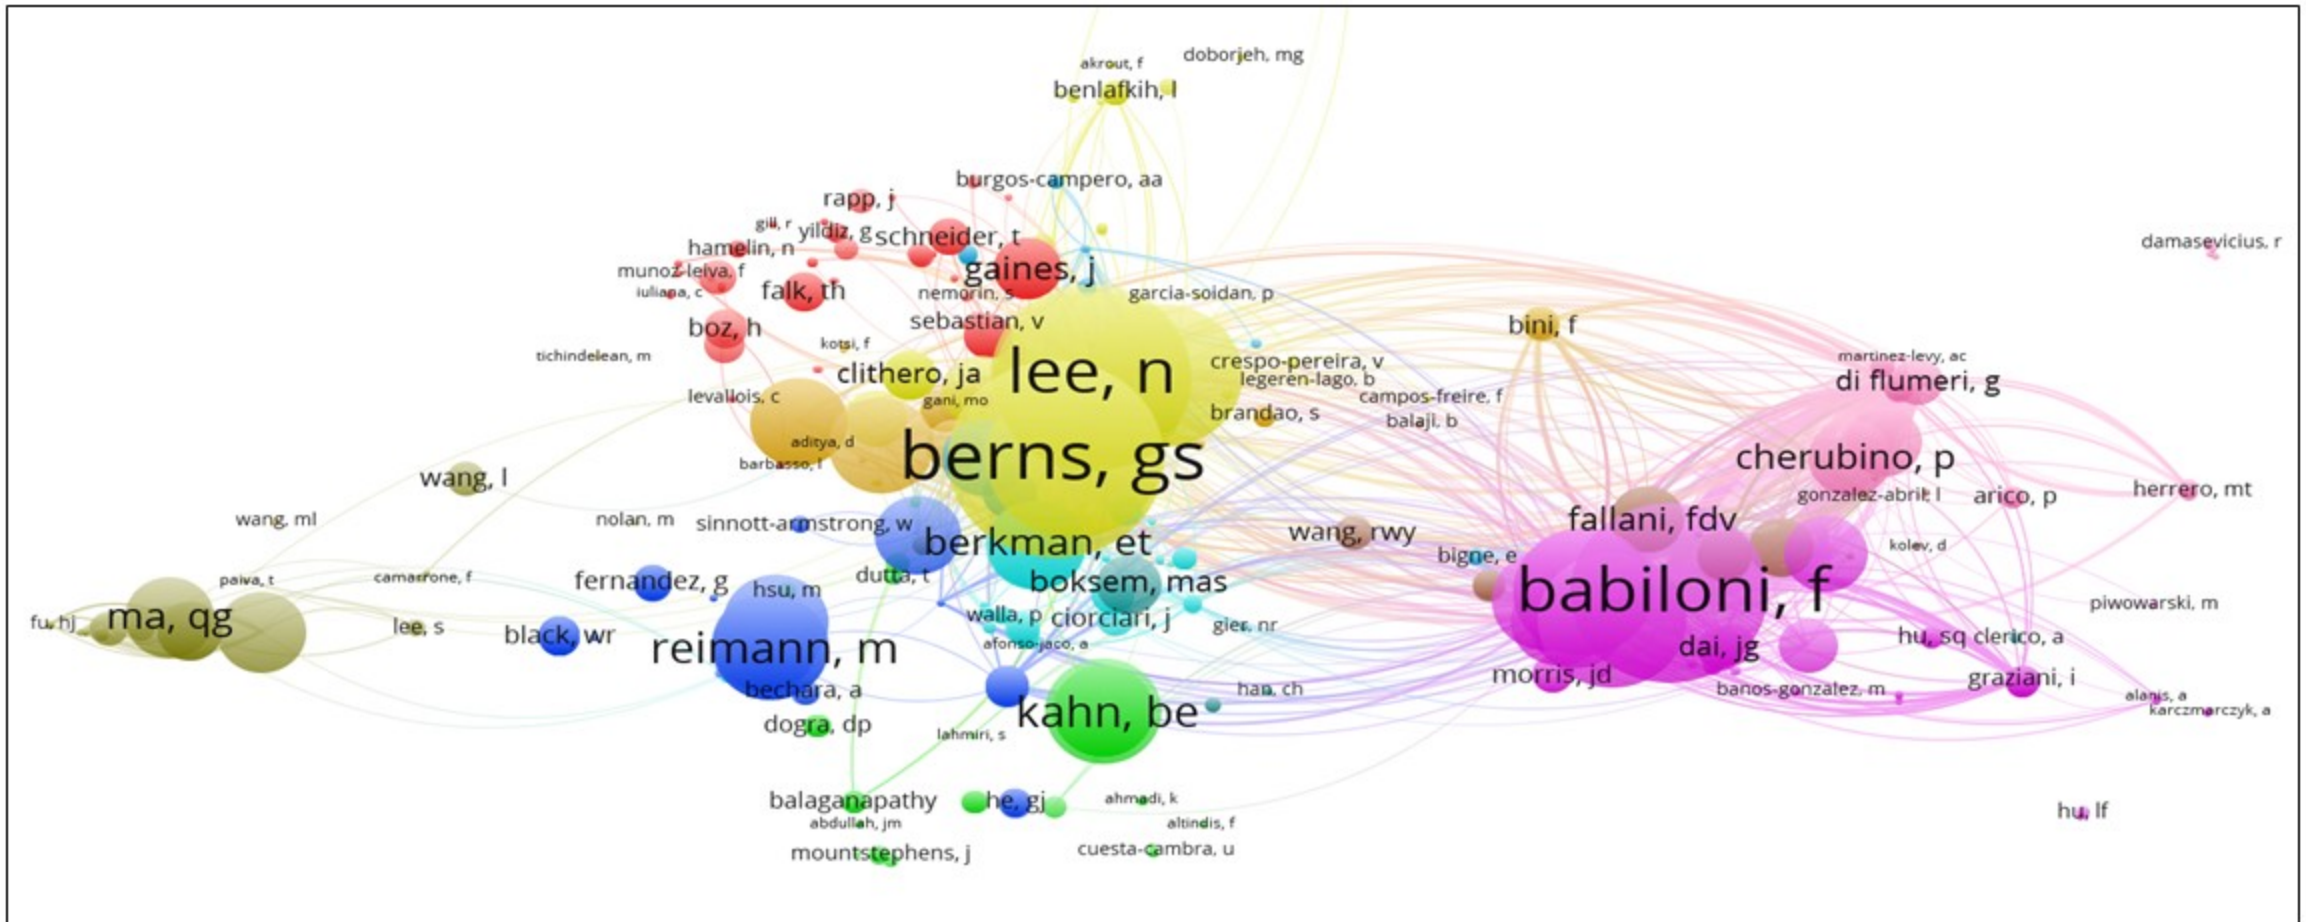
akrout, f
doborjeh, mg
benlafkih, l
burgos-campero, aa
rapp, j
gill, r
yildiz, g
schneider, t
hamelin, n
gaines, j
munoz-leiva, f
iuliana, c
falk, th
nemorin, s
garcia-soidan, p
damasevicius, r
boz, h
sebastian, v
bini, f
kotsi, f
tichindelean, m
crespo-pereira, v
martinez-levy, ac
clithero, ja
lee, n
legeren-lago, b
di flumeri, g
levallois, c
gani, mo
campos-freire, f
brandao, s
balaji, b
aditya, d
barbasso, f
berns, gs
cherubino, p
wang, l
gonzalez-abril, l
arico, p
herrero, mt
wang, ml
nolan, m
sinnott-armstrong, w
fallani, fdv
wang, rwy
berkman, et
bigne, e
kolev, d
paiva, t
camarrone, f
boksem, mas
fernandez, g
hsu, m
dutta, t
babiloni, f
fu, hj
ma, qg
lee, s
walla, p
ciorciari, j
gier, nr
piwowarski, m
black, wr
reimann, m
hu, sq
clerico, a
afonso-jaco, a
dai, jg
morris, jd
graziani, i
bechara, a
han, ch
banos-gonzalez, m
alanis, a
kahn, be
karczmarczyk, a
dogra, dp
lahmiri, s
balaganapathy
he, gj
ahmadi, k
hu, lf
abdullah, jm
altindis, f
mountstephens, j
cuesta-cambra, u